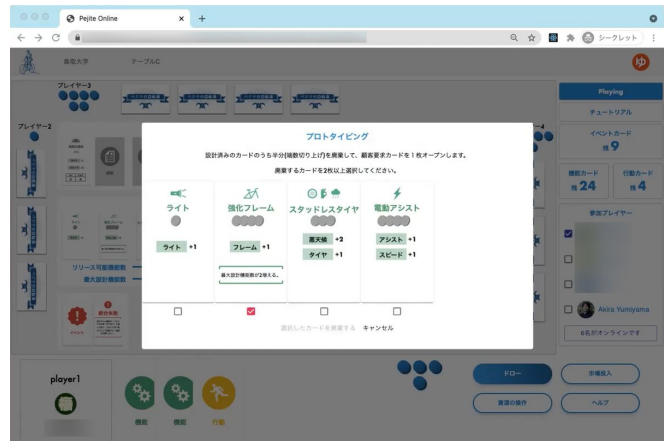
Pejite Online

シークレット

鳥取大学　テーブルC

ゆ

プレイヤー3

プレイヤー2

Playing

チュートリアル

イベントカード
残9

機能カード
残24

行動カード
残4

参加プレイヤー

Akira Yumiyama

6名がオンラインです

リリース可能機能数

最大設計機能数

プロトタイピング

設計済みのカードのうち半分(端数切り上げ)を廃棄して、顧客要求カードを1枚オープンします。

廃棄するカードを2枚以上選択してください。

ライト

ライト +1

強化フレーム

フレーム +1

最大設計機能数が2増える。

スタッドレスタイヤ

悪天候 +2

タイヤ +1

電動アシスト

アシスト +1

スピード +1

選択したカードを廃棄する　キャンセル

player1

機能　機能　行動

ドロー

市場投入

資源の操作

ヘルプ